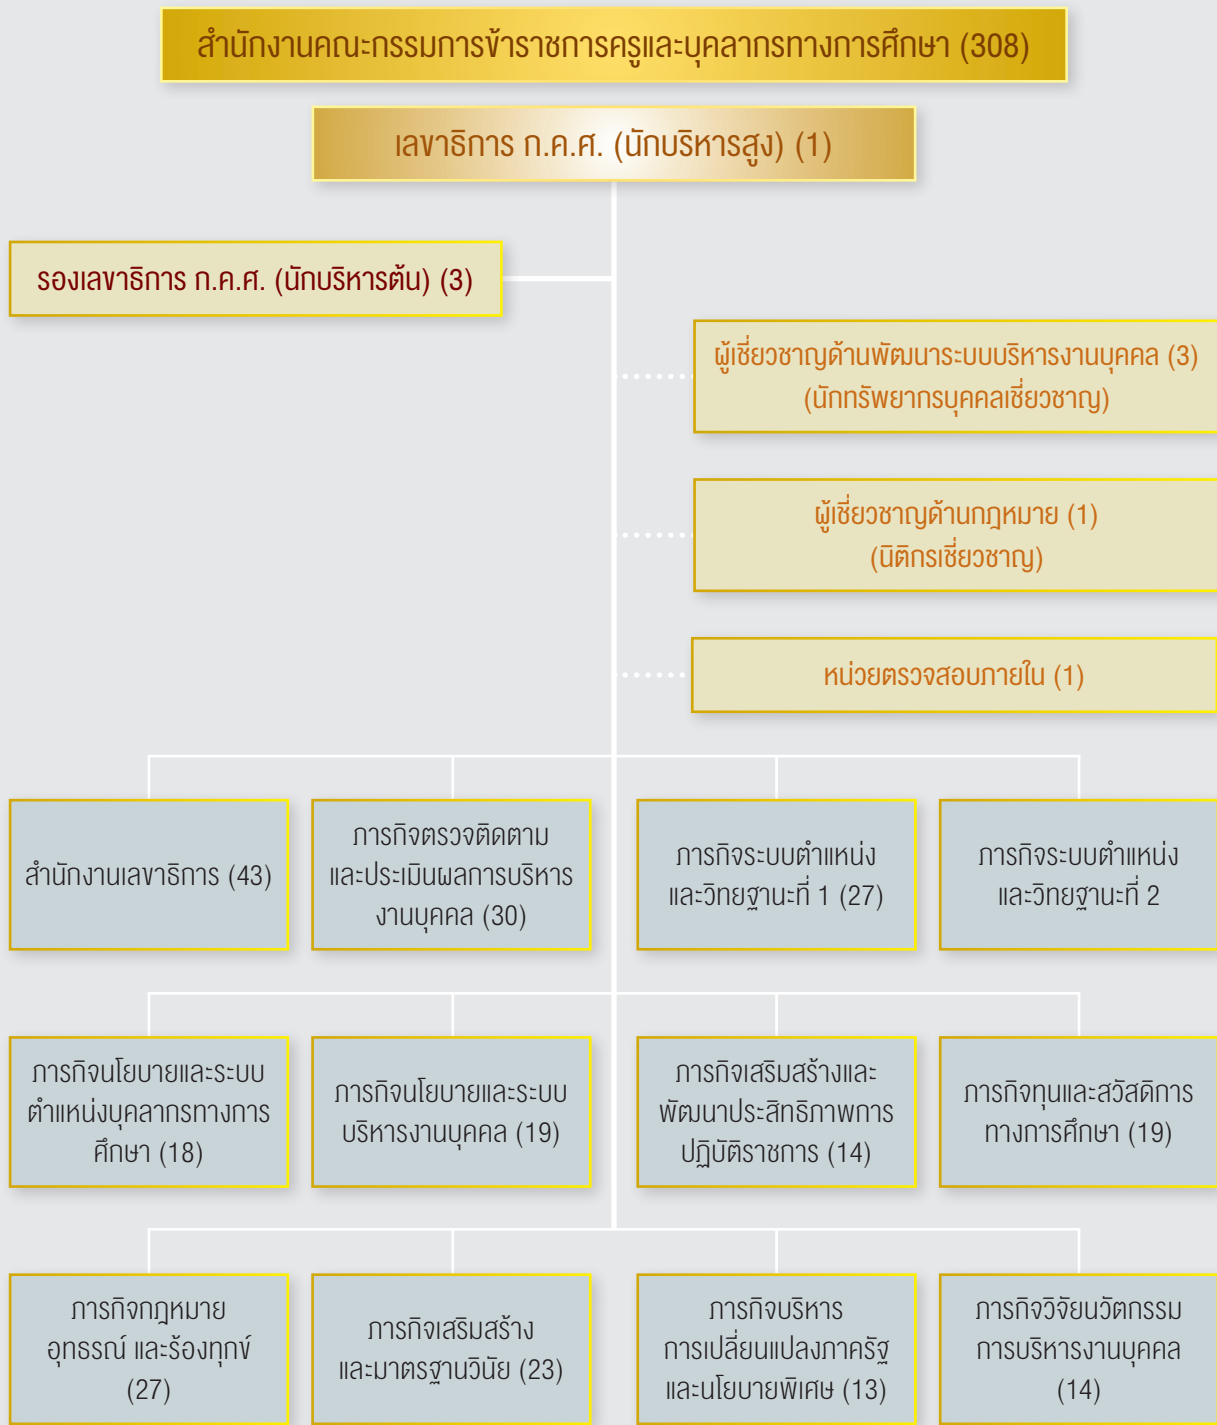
สำนักงานคณะกรรมการข้าราชการครูและบุคลากรทางการศึกษา (308)

เลขาธิการ ก.ค.ศ. (นักบริหารสูง) (1)

รองเลขาธิการ ก.ค.ศ. (นักบริหารต้น) (3)

ผู้เชี่ยวชาญด้านพัฒนาระบบบริหารงานบุคคล (3) (นักทรัพยากรบุคคลเชี่ยวชาญ)

ผู้เชี่ยวชาญด้านกฎหมาย (1) (นิติกรเชี่ยวชาญ)

หน่วยตรวจสอบภายใน (1)

สำนักงานเลขาธิการ (43)

ภารกิจตรวจติดตามและประเมินผลการบริหารงานบุคคล (30)

ภารกิจระบบตำแหน่งและวิทยฐานะที่ 1 (27)

ภารกิจระบบตำแหน่งและวิทยฐานะที่ 2

ภารกิจนโยบายและระบบตำแหน่งบุคลากรทางการศึกษา (18)

ภารกิจนโยบายและระบบบริหารงานบุคคล (19)

ภารกิจเสริมสร้างและพัฒนาประสิทธิภาพการปฏิบัติราชการ (14)

ภารกิจทุนและสวัสดิการทางการศึกษา (19)

ภารกิจกฎหมาย อุทธรณ์ และร้องทุกข์ (27)

ภารกิจเสริมสร้างและมาตรฐานวินัย (23)

ภารกิจบริหารการเปลี่ยนแปลงภาครัฐและนโยบายพิเศษ (13)

ภารกิจวิจัยนวัตกรรมการบริหารงานบุคคล (14)